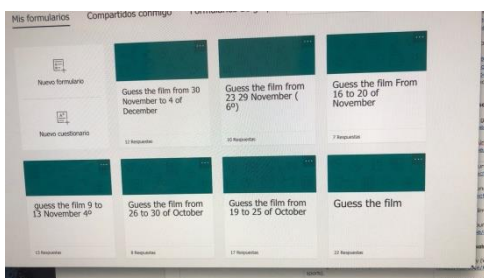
Mis formularios Compartidos conmigo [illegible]

Nuevo formulario

Nuevo cuestionario

Guess the film from 30 November to 4 of December

11 Respuestas

Guess the film from 23 29 November ( 6º)

10 Respuestas

Guess the film From 16 to 20 of November

7 Respuestas

guess the film 9 to 13 November 4º

13 Respuestas

Guess the film from 26 to 30 of October

9 Respuestas

Guess the film from 19 to 25 of October

17 Respuestas

Guess the film

23 Respuestas